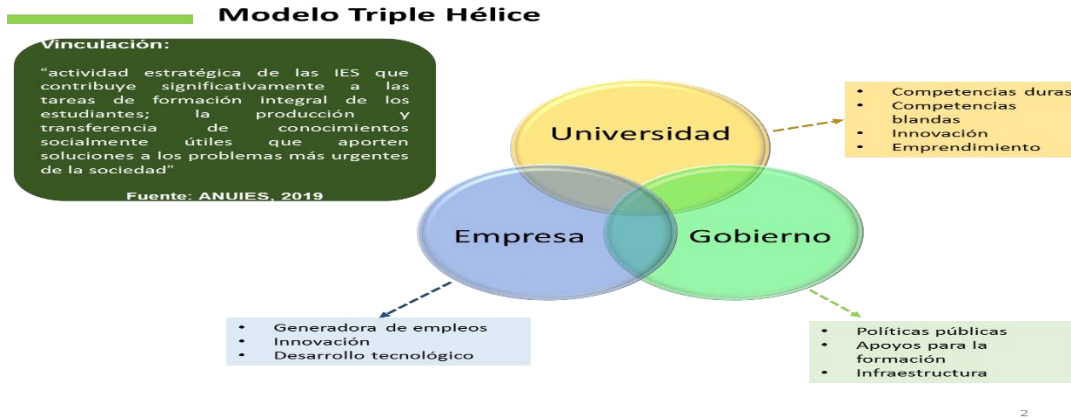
Modelo Triple Hélice

Vinculación:

"actividad estratégica de las IES que contribuye significativamente a las tareas de formación integral de los estudiantes; la producción y transferencia de conocimientos socialmente útiles que aporten soluciones a los problemas más urgentes de la sociedad"

Fuente: ANUIES, 2019

Universidad

Empresa

Gobierno

• Competencias duras
• Competencias blandas
• Innovación
• Emprendimiento

• Generadora de empleos
• Innovación
• Desarrollo tecnológico

• Políticas públicas
• Apoyos para la formación
• Infraestructura

2